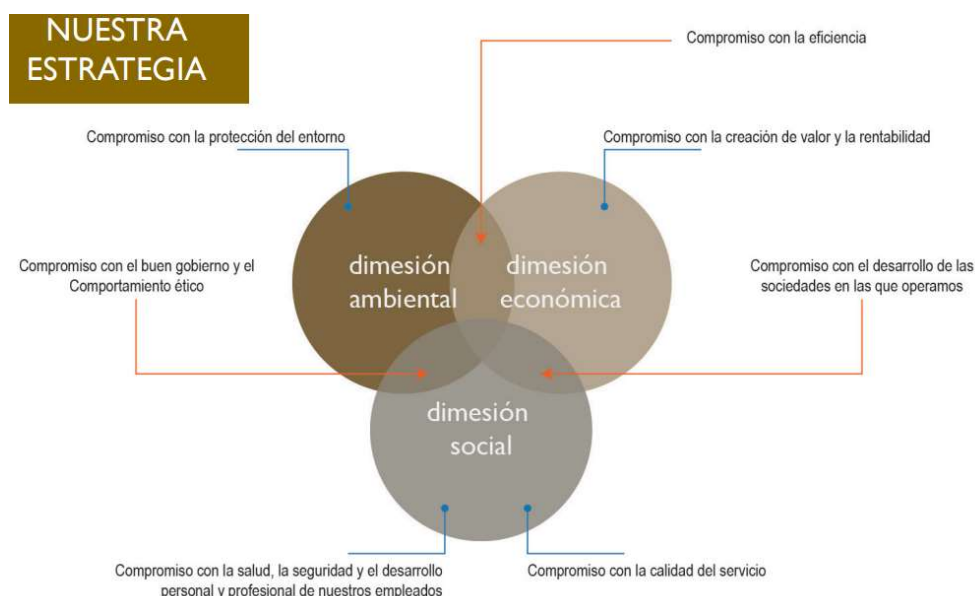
NUESTRA ESTRATEGIA

Compromiso con la eficiencia

Compromiso con la protección del entorno

Compromiso con la creación de valor y la rentabilidad

Compromiso con el buen gobierno y el Comportamiento ético

dimesión ambiental

dimesión económica

Compromiso con el desarrollo de las sociedades en las que operamos

dimesión social

Compromiso con la salud, la seguridad y el desarrollo personal y profesional de nuestros empleados

Compromiso con la calidad del servicio